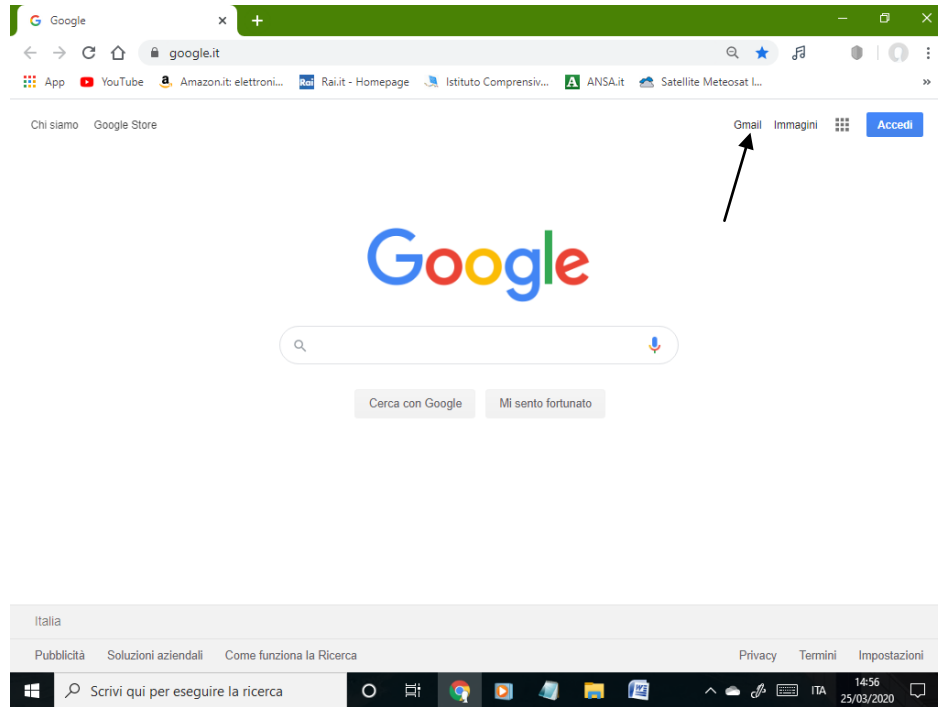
Google

google.it

App YouTube Amazon.it: elettroni... Rai.it - Homepage Istituto Comprensiv... ANSA.it Satellite Meteosat I...

Chi siamo Google Store

Gmail Immagini Accedi

Google

Cerca con Google Mi sento fortunato

Italia

Pubblicità Soluzioni aziendali Come funziona la Ricerca

Privacy Termini Impostazioni

Scrivi qui per eseguire la ricerca

ITA 14:56 25/03/2020